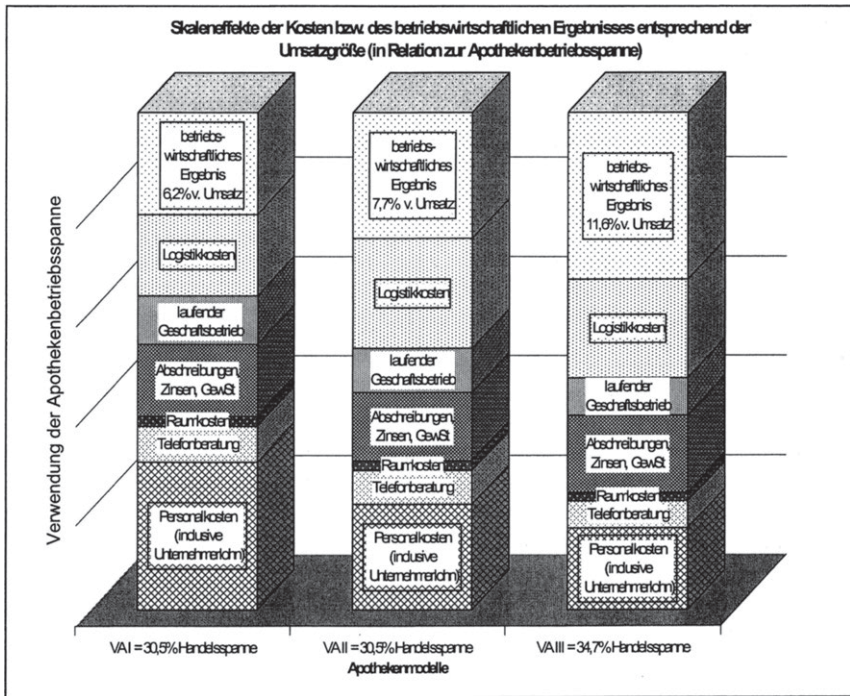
Skaleneffekte der Kosten bzw. des betriebswirtschaftlichen Ergebnisses entsprechend der Umsatzgröße (in Relation zur Apothekenbetriebsspanne)

Verwendung der Apothekenbetriebsspanne

betriebswirtschaftliches Ergebnis 6,2% v. Umsatz

Logistikkosten

laufender Geschaftsbetrieb

Abschreibungen, Zinsen, GewSt

Raumkosten

Telefonberatung

Personalkosten (inclusive Unternehmerlohn)

betriebswirtschaftliches Ergebnis 7,7% v. Umsatz

Logistikkosten

laufender Geschaftsbetrieb

Abschreibungen, Zinsen, GewSt

Raumkosten

Telefonberatung

Personalkosten (inclusive Unternehmerlohn)

betriebswirtschaftliches Ergebnis 11,6% v. Umsatz

Logistikkosten

laufender Geschaftsbetrieb

Abschreibungen, Zinsen, GewSt

Raumkosten

Telefonberatung

Personalkosten (inclusive Unternehmerlohn)

VA I = 30,5% Handelsspanne

VA II = 30,5% Handelsspanne

VA III = 34,7% Handelsspanne

Apothekenmodelle